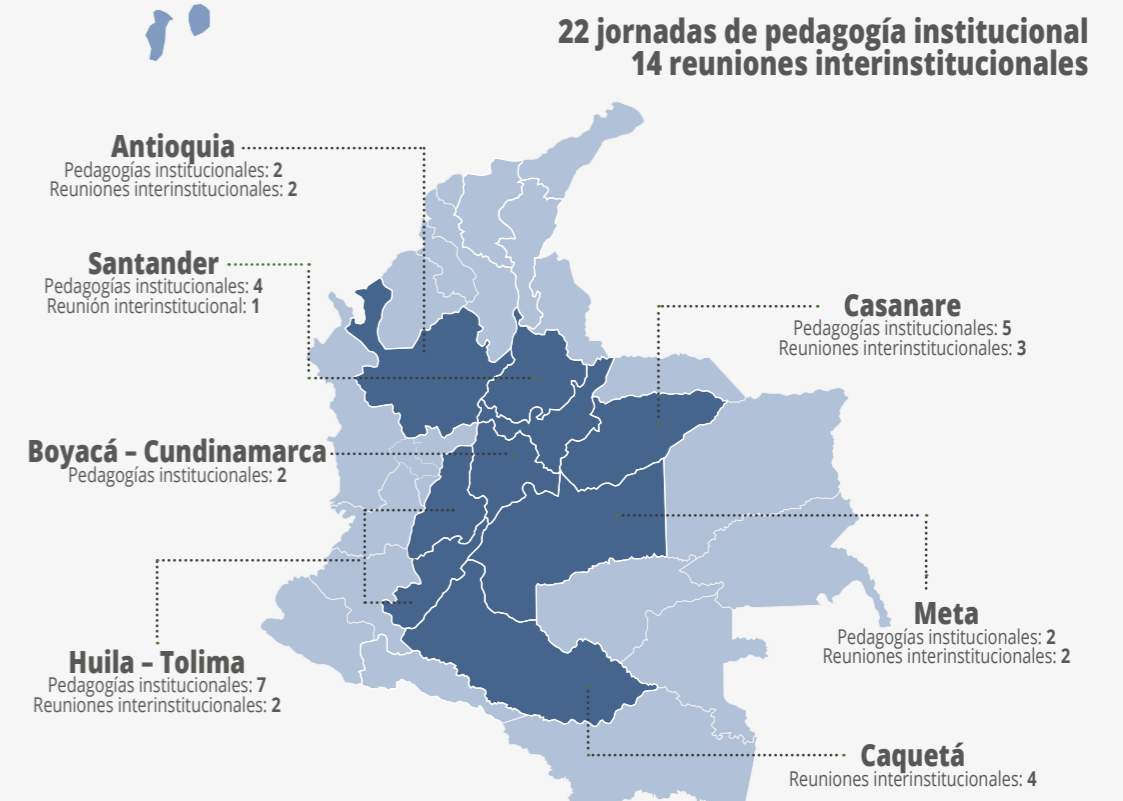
22 jornadas de pedagogía institucional
14 reuniones interinstitucionales

Antioquia
Pedagogías institucionales: 2
Reuniones interinstitucionales: 2

Santander
Pedagogías institucionales: 4
Reunión interinstitucional: 1

Casanare
Pedagogías institucionales: 5
Reuniones interinstitucionales: 3

Boyacá – Cundinamarca
Pedagogías institucionales: 2

Meta
Pedagogías institucionales: 2
Reuniones interinstitucionales: 2

Huila – Tolima
Pedagogías institucionales: 7
Reuniones interinstitucionales: 2

Caquetá
Reuniones interinstitucionales: 4